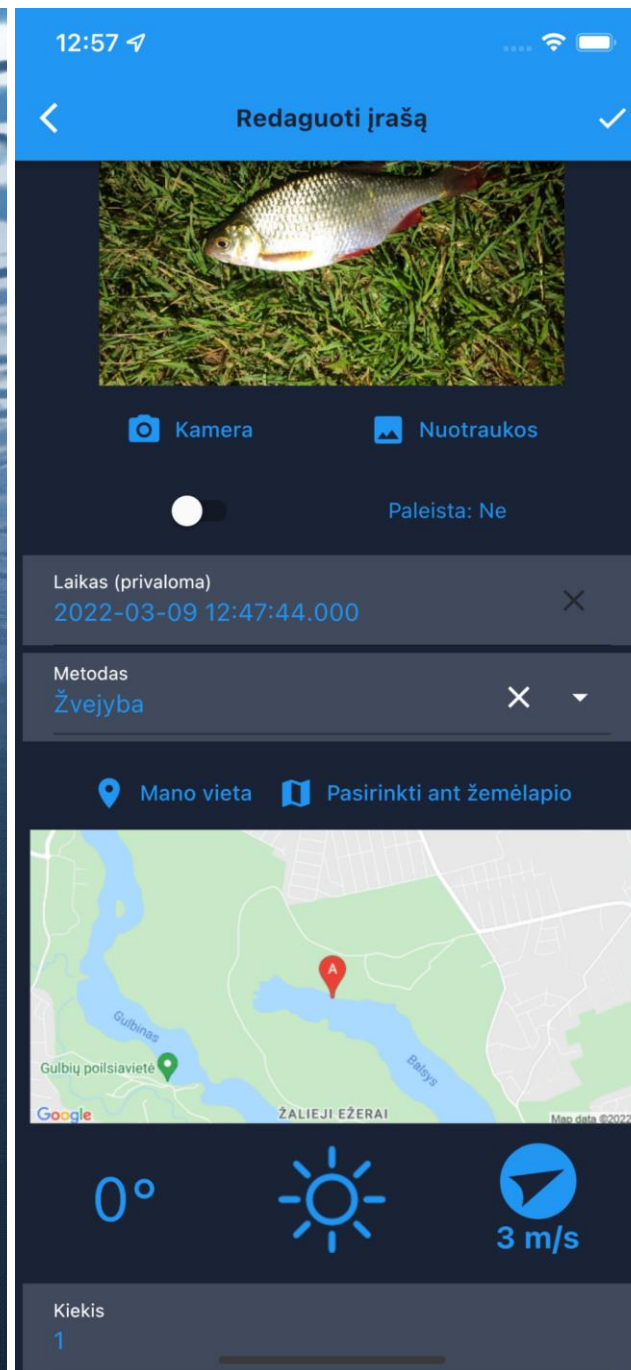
12:57

Redaguoti įrašą

Kamera

Nuotraukos

Paleista: Ne

Laikas (privaloma)
2022-03-09 12:47:44.000

Metodas
Žvejyba

Mano vieta

Pasirinkti ant žemėlapio

A
Gulbinas
Balsys
Gulbių poilsiavietė
Google
ŽALIEJI EŽERAI
Map data ©2022

0°

3 m/s

Kiekis
1